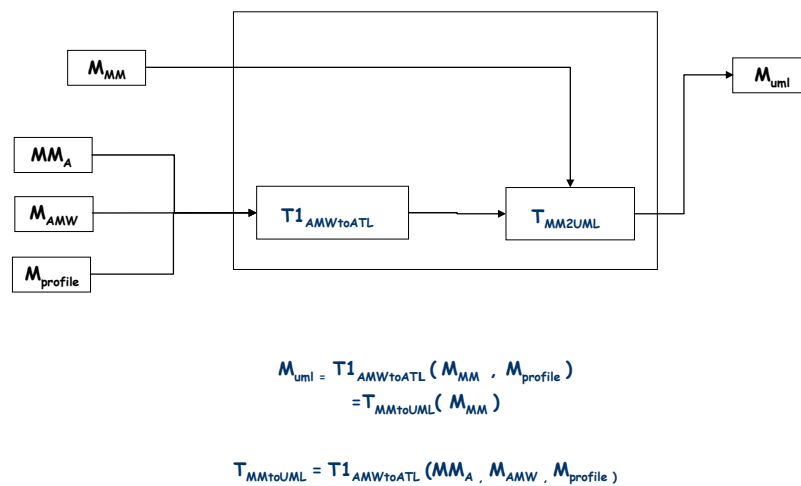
$M_{MM}$

$M_{uml}$

$MM_A$

$M_{AMW}$

$M_{profile}$

$T1_{AMWtoATL}$

$T_{MM2UML}$

$M_{uml} = T1_{AMWtoATL}( M_{MM} , M_{profile} )$
$=T_{MMtoUML}( M_{MM} )$

$T_{MMtoUML} = T1_{AMWtoATL} (MM_A , M_{AMW} , M_{profile} )$